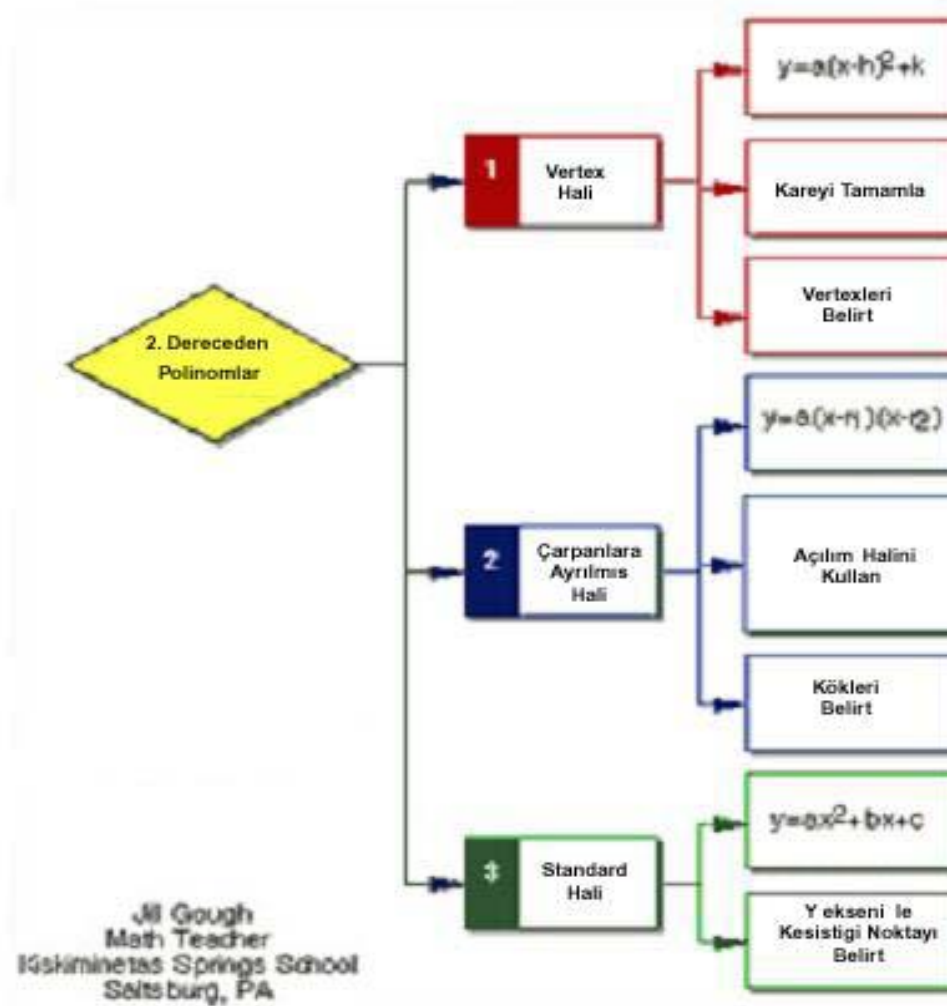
2. Dereceden Polinomlar

1 Vertex Hali

$y=a(x-h)^2+k$

Kareyi Tamamla

Vertexleri Belirt

2 Çarpanlara Ayrılmıs Hali

$y=a(x-r_1)(x-r_2)$

Açılım Halini Kullan

Kökleri Belirt

3 Standard Hali

$y=ax^2+bx+c$

Y ekseni le Kesistigi Noktayı Belirt

Jill Gough
Math Teacher
Kiskiminetas Springs School
Saltsburg, PA